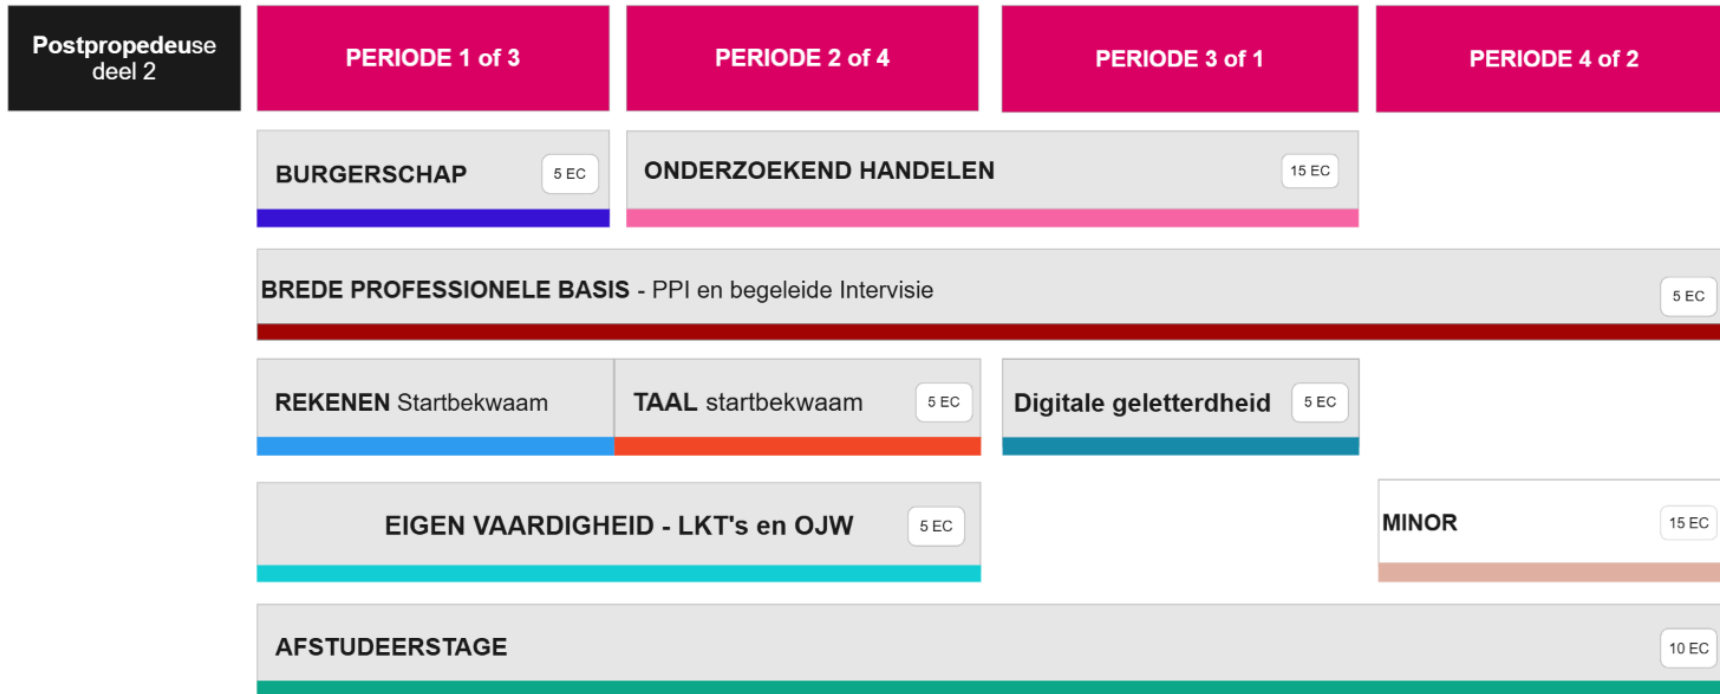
Postpropedeuse deel 2

PERIODE 1 of 3

PERIODE 2 of 4

PERIODE 3 of 1

PERIODE 4 of 2

BURGERSCHAP 5 EC

ONDERZOEKEND HANDELEN 15 EC

BREDE PROFESSIONELE BASIS - PPI en begeleide Intervisie 5 EC

REKENEN Startbekwaam

TAAL startbekwaam 5 EC

Digitale geletterdheid 5 EC

EIGEN VAARDIGHEID - LKT's en OJW 5 EC

MINOR 15 EC

AFSTUDEERSTAGE 10 EC